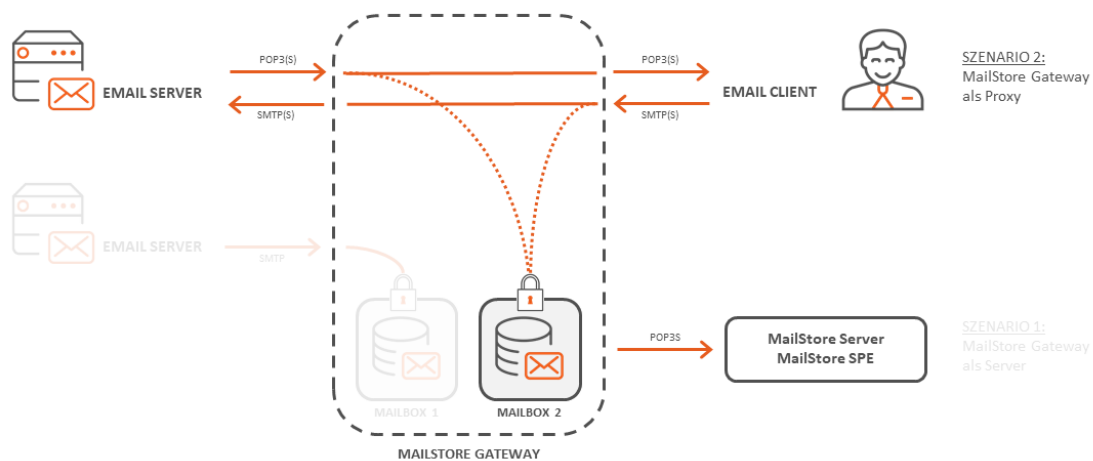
POP3(S)

EMAIL SERVER

SMTP(S)

POP3(S)

EMAIL CLIENT

SMTP(S)

SZENARIO 2:
MailStore Gateway als Proxy

EMAIL SERVER

SMTP

POP3S

MailStore Server
MailStore SPE

SZENARIO 1:
MailStore Gateway als Server

MAILBOX 1

MAILBOX 2

MAILSTORE GATEWAY